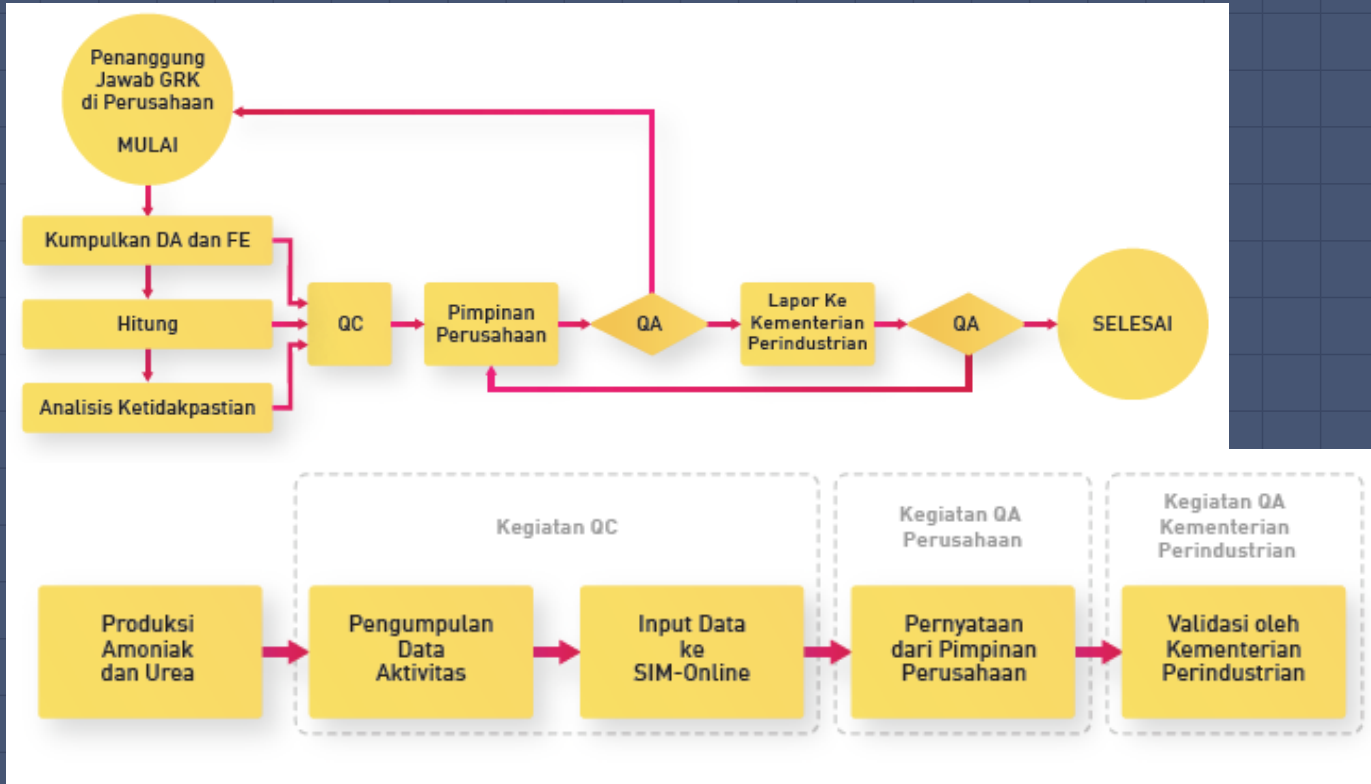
Penanggung Jawab GRK di Perusahaan

MULAI

Kumpulkan DA dan FE

Hitung

Analisis Ketidakpastian

QC

Pimpinan Perusahaan

QA

Lapor Ke Kementerian Perindustrian

QA

SELESAI

Kegiatan QC

Kegiatan QA Perusahaan

Kegiatan QA Kementerian Perindustrian

Produksi Amoniak dan Urea

Pengumpulan Data Aktivitas

Input Data ke SIM-Online

Pernyataan dari Pimpinan Perusahaan

Validasi oleh Kementerian Perindustrian